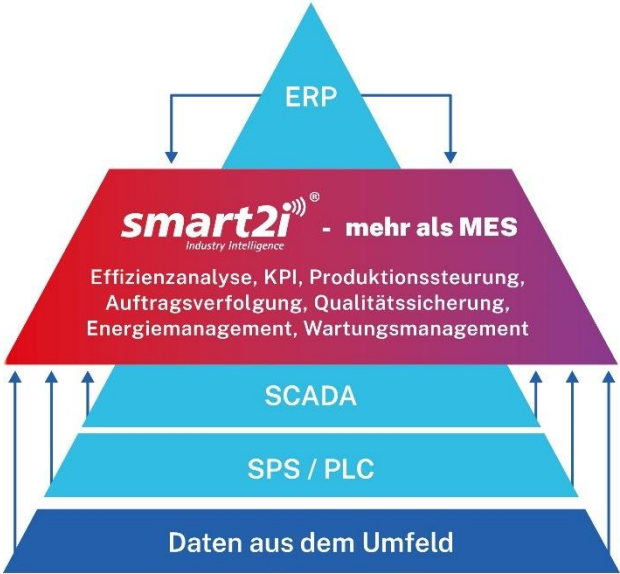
ERP

smart2i®
Industry Intelligence
- mehr als MES

Effizienzanalyse, KPI, Produktionssteuerung, Auftragsverfolgung, Qualitätssicherung, Energiemanagement, Wartungsmanagement

SCADA

SPS / PLC

Daten aus dem Umfeld